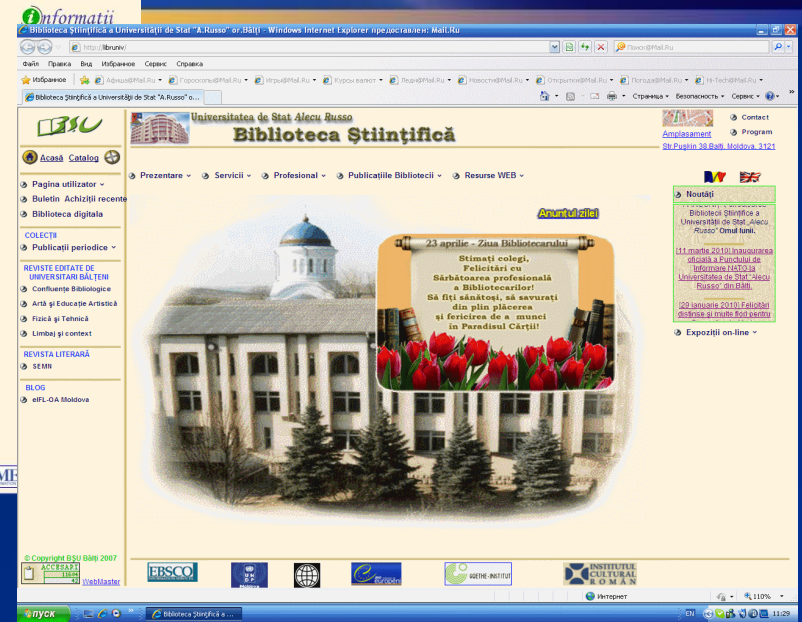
informatii

Biblioteca Ştiinţifică a Universităţii de Stat "A.Russo" or.Bălţi - Windows Internet Explorer предоставлен: Mail.Ru

http://libruniv/

Поиск@Mail.Ru

Файл Правка Вид Избранное Сервис Справка

Избранное

Афиша@Mail.Ru Гороскопы@Mail.Ru Игры@Mail.Ru Курсы валют Леди@Mail.Ru Новости@Mail.Ru Открытки@Mail.Ru Погода@Mail.Ru Hi-Tech@Mail.Ru

Biblioteca Ştiinţifică a Universităţii de Stat "A.Russo" o...

Страница Безопасность Сервис

BŞU

Universitatea de Stat Alecu Russo

Biblioteca Ştiinţifică

Amplasament

Contact

Program

Str.Puşkin 38,Bălţi, Moldova, 3121

Acasă Catalog

Prezentare Servicii Profesional Publicaţiile Bibliotecii Resurse WEB

Pagina utilizator

Buletin Achiziţii recente

Biblioteca digitala

COLECŢII

Publicaţii periodice

REVISTE EDITATE DE UNIVERSITARI BĂLŢENI

Confluenţe Bibliologice

Artă şi Educaţie Artistică

Fizică şi Tehnică

Limbaj şi context

REVISTA LITERARĂ

SEMN

BLOG

eIFL-OA Moldova

Anunţul zilei

23 aprilie - Ziua Bibliotecarului

Stimaţi colegi,
Felicitări cu
Sărbătoarea profesională
a Bibliotecarilor!
Să fiţi sănătoşi, să savuraţi
din plin plăcerea
şi fericirea de a munci
în Paradisul Cărţii!

Noutăţi

Bibliotecii Ştiinţifice a Universităţii de Stat „Alecu Russo" Omul lunii.

[11 martie 2010] Inaugurarea oficială a Punctului de Informare NATO la Universitatea de Stat "Alecu Russo" din Bălţi.

[29 ianuarie 2010] Felicitări distinse şi multe flori pentru

Expoziţii on-line

© Copyright BŞU Bălţi 2007

WebMaster

EBSCO

GOETHE-INSTITUT

INSTITUTUL CULTURAL ROMÂN

Интернет

110%

пуск

Biblioteca Ştiinţifică a ...

EN

11:29